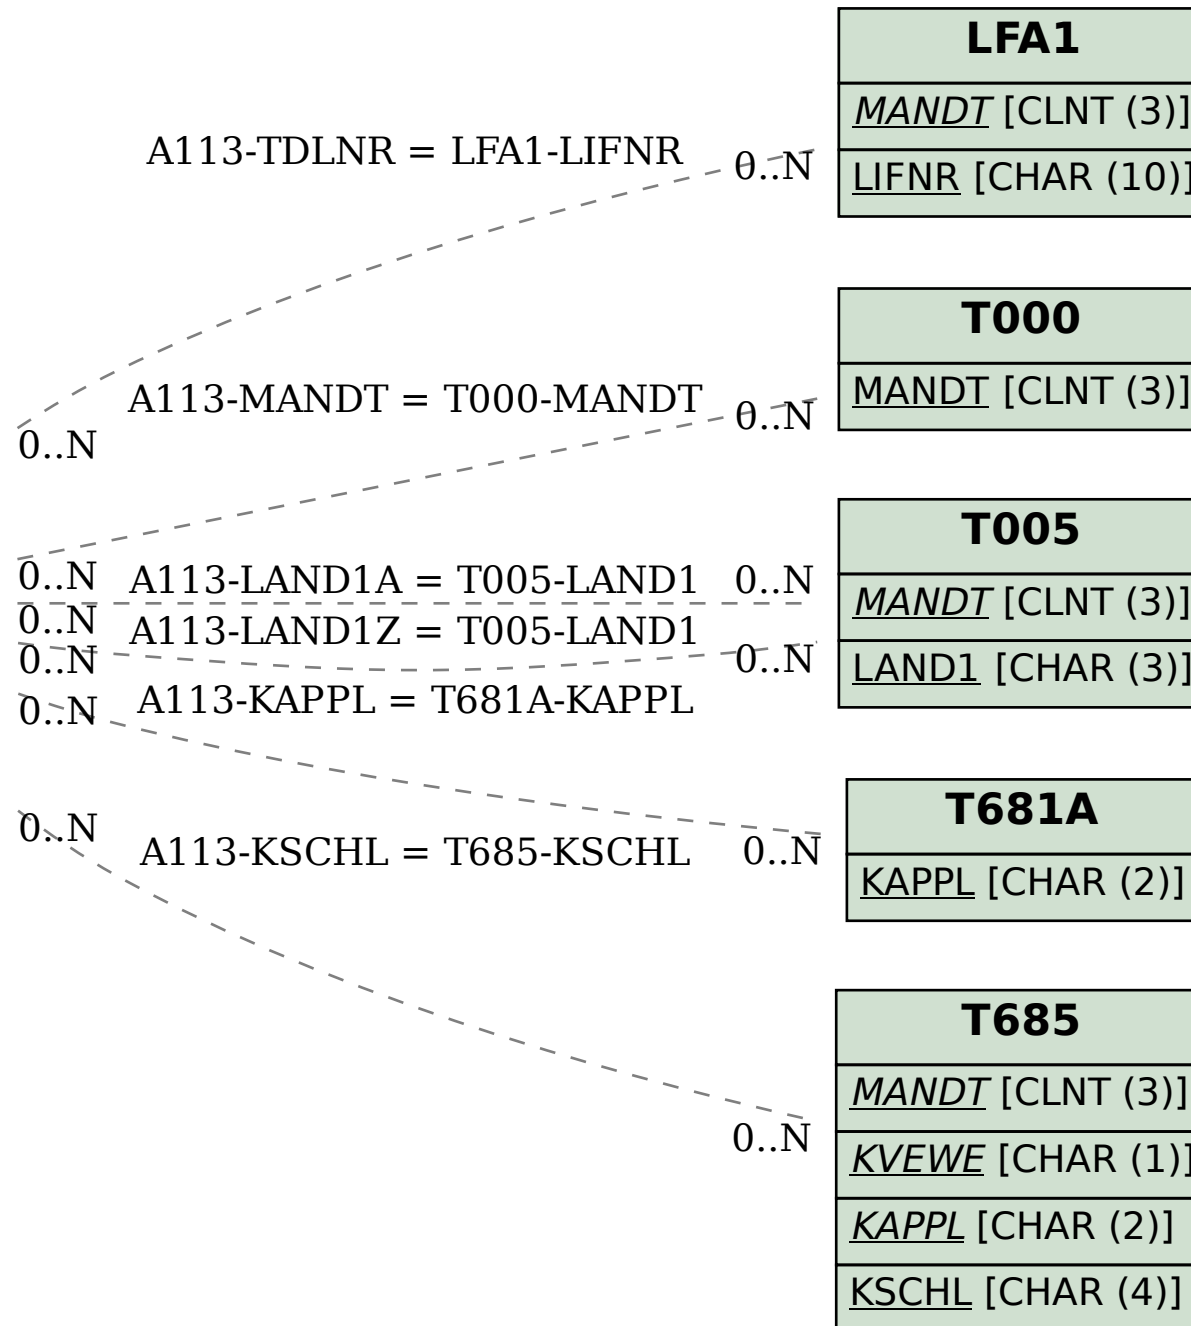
LFA1

MANDT [CLNT (3)]

LIFNR [CHAR (10)]

A113-TDLNR = LFA1-LIFNR

0..N

T000

MANDT [CLNT (3)]

A113-MANDT = T000-MANDT

0..N

0..N

T005

MANDT [CLNT (3)]

LAND1 [CHAR (3)]

0..N

A113-LAND1A = T005-LAND1

0..N

0..N

A113-LAND1Z = T005-LAND1

0..N

0..N

A113-KAPPL = T681A-KAPPL

0..N

T681A

KAPPL [CHAR (2)]

0..N

A113-KSCHL = T685-KSCHL

0..N

T685

MANDT [CLNT (3)]

KVEWE [CHAR (1)]

KAPPL [CHAR (2)]

KSCHL [CHAR (4)]

0..N